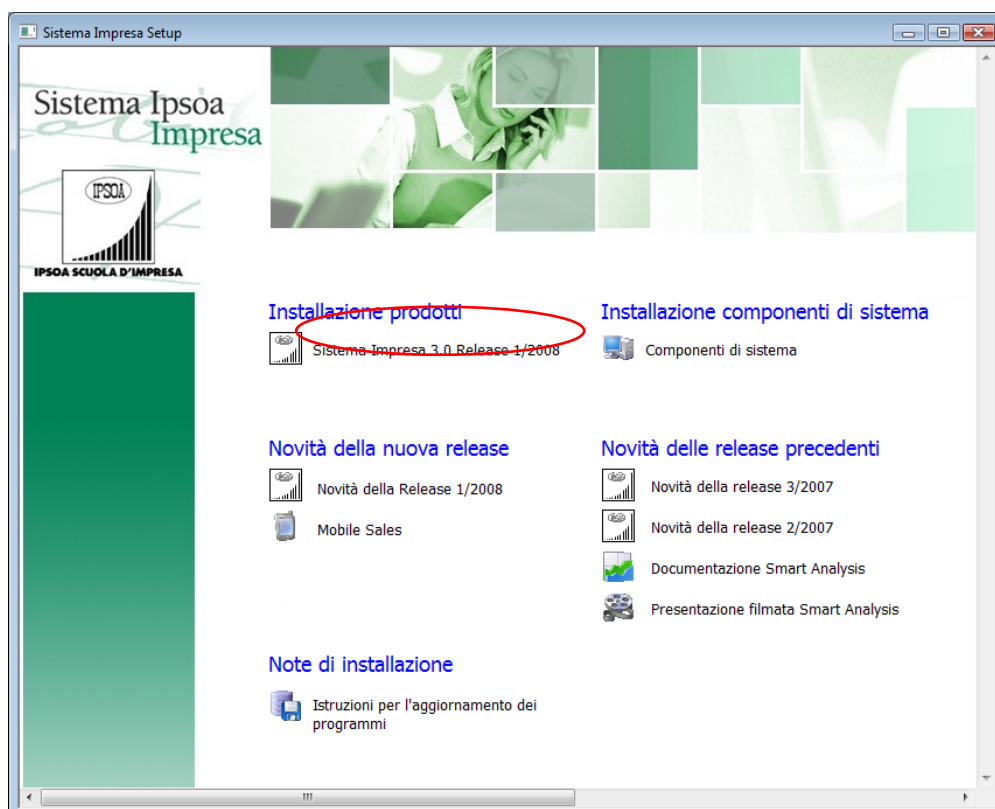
Sistema Impresa Setup

Sistema Ipsoa
Impresa

IPSOA

IPSOA SCUOLA D'IMPRESA

Installazione prodotti

Sistema Impresa 3.0 Release 1/2008

Installazione componenti di sistema

Componenti di sistema

Novità della nuova release

Novità della Release 1/2008

Mobile Sales

Novità delle release precedenti

Novità della release 3/2007

Novità della release 2/2007

Documentazione Smart Analysis

Presentazione filmata Smart Analysis

Note di installazione

Istruzioni per l'aggiornamento dei programmi